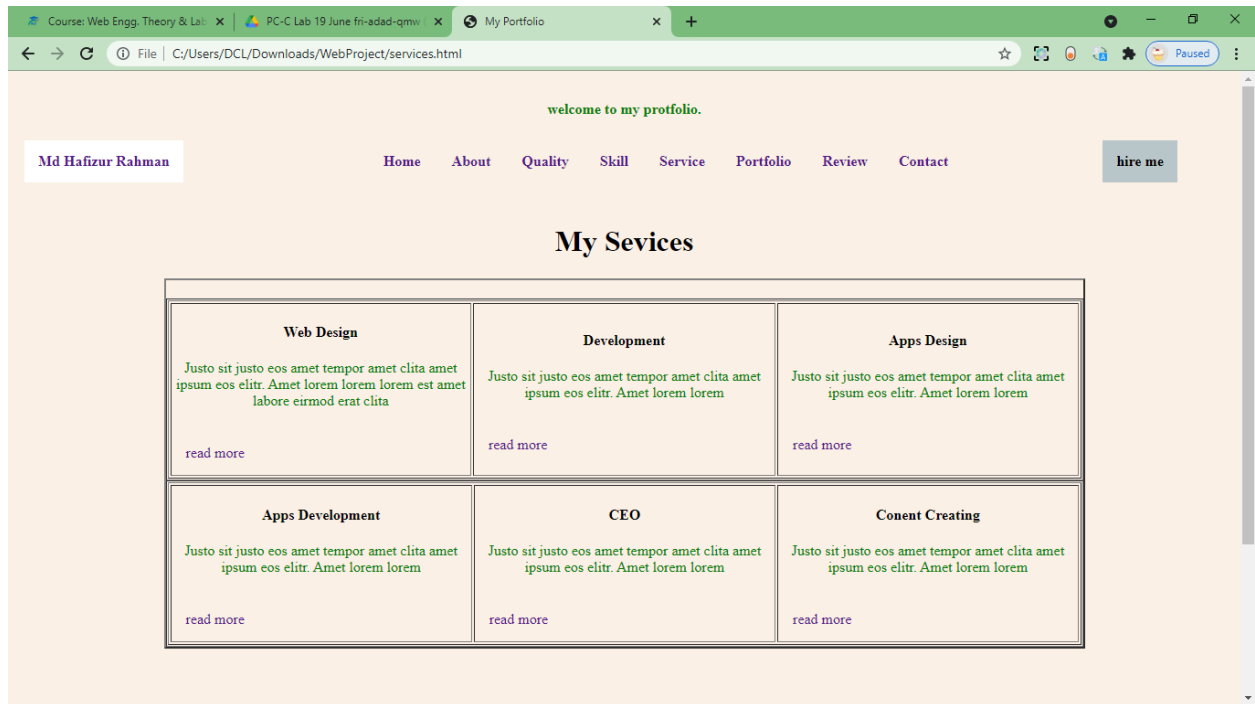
Course: Web Engg. Theory & Lab ×
PC-C Lab 19 June fri-adad-qmw ×
My Portfolio ×
+

File | C:/Users/DCL/Downloads/WebProject/services.html
Paused

welcome to my protfolio.

Md Hafizur Rahman

Home About Quality Skill Service Portfolio Review Contact

hire me

My Sevices

| Web Design<br><br>Justo sit justo eos amet tempor amet clita amet ipsum eos elitr. Amet lorem lorem lorem est amet labore eirmod erat clita<br><br>read more | Development<br><br>Justo sit justo eos amet tempor amet clita amet ipsum eos elitr. Amet lorem lorem<br><br>read more | Apps Design<br><br>Justo sit justo eos amet tempor amet clita amet ipsum eos elitr. Amet lorem lorem<br><br>read more |
|---|---|---|
| Apps Development<br><br>Justo sit justo eos amet tempor amet clita amet ipsum eos elitr. Amet lorem lorem<br><br>read more | CEO<br><br>Justo sit justo eos amet tempor amet clita amet ipsum eos elitr. Amet lorem lorem<br><br>read more | Conent Creating<br><br>Justo sit justo eos amet tempor amet clita amet ipsum eos elitr. Amet lorem lorem<br><br>read more |